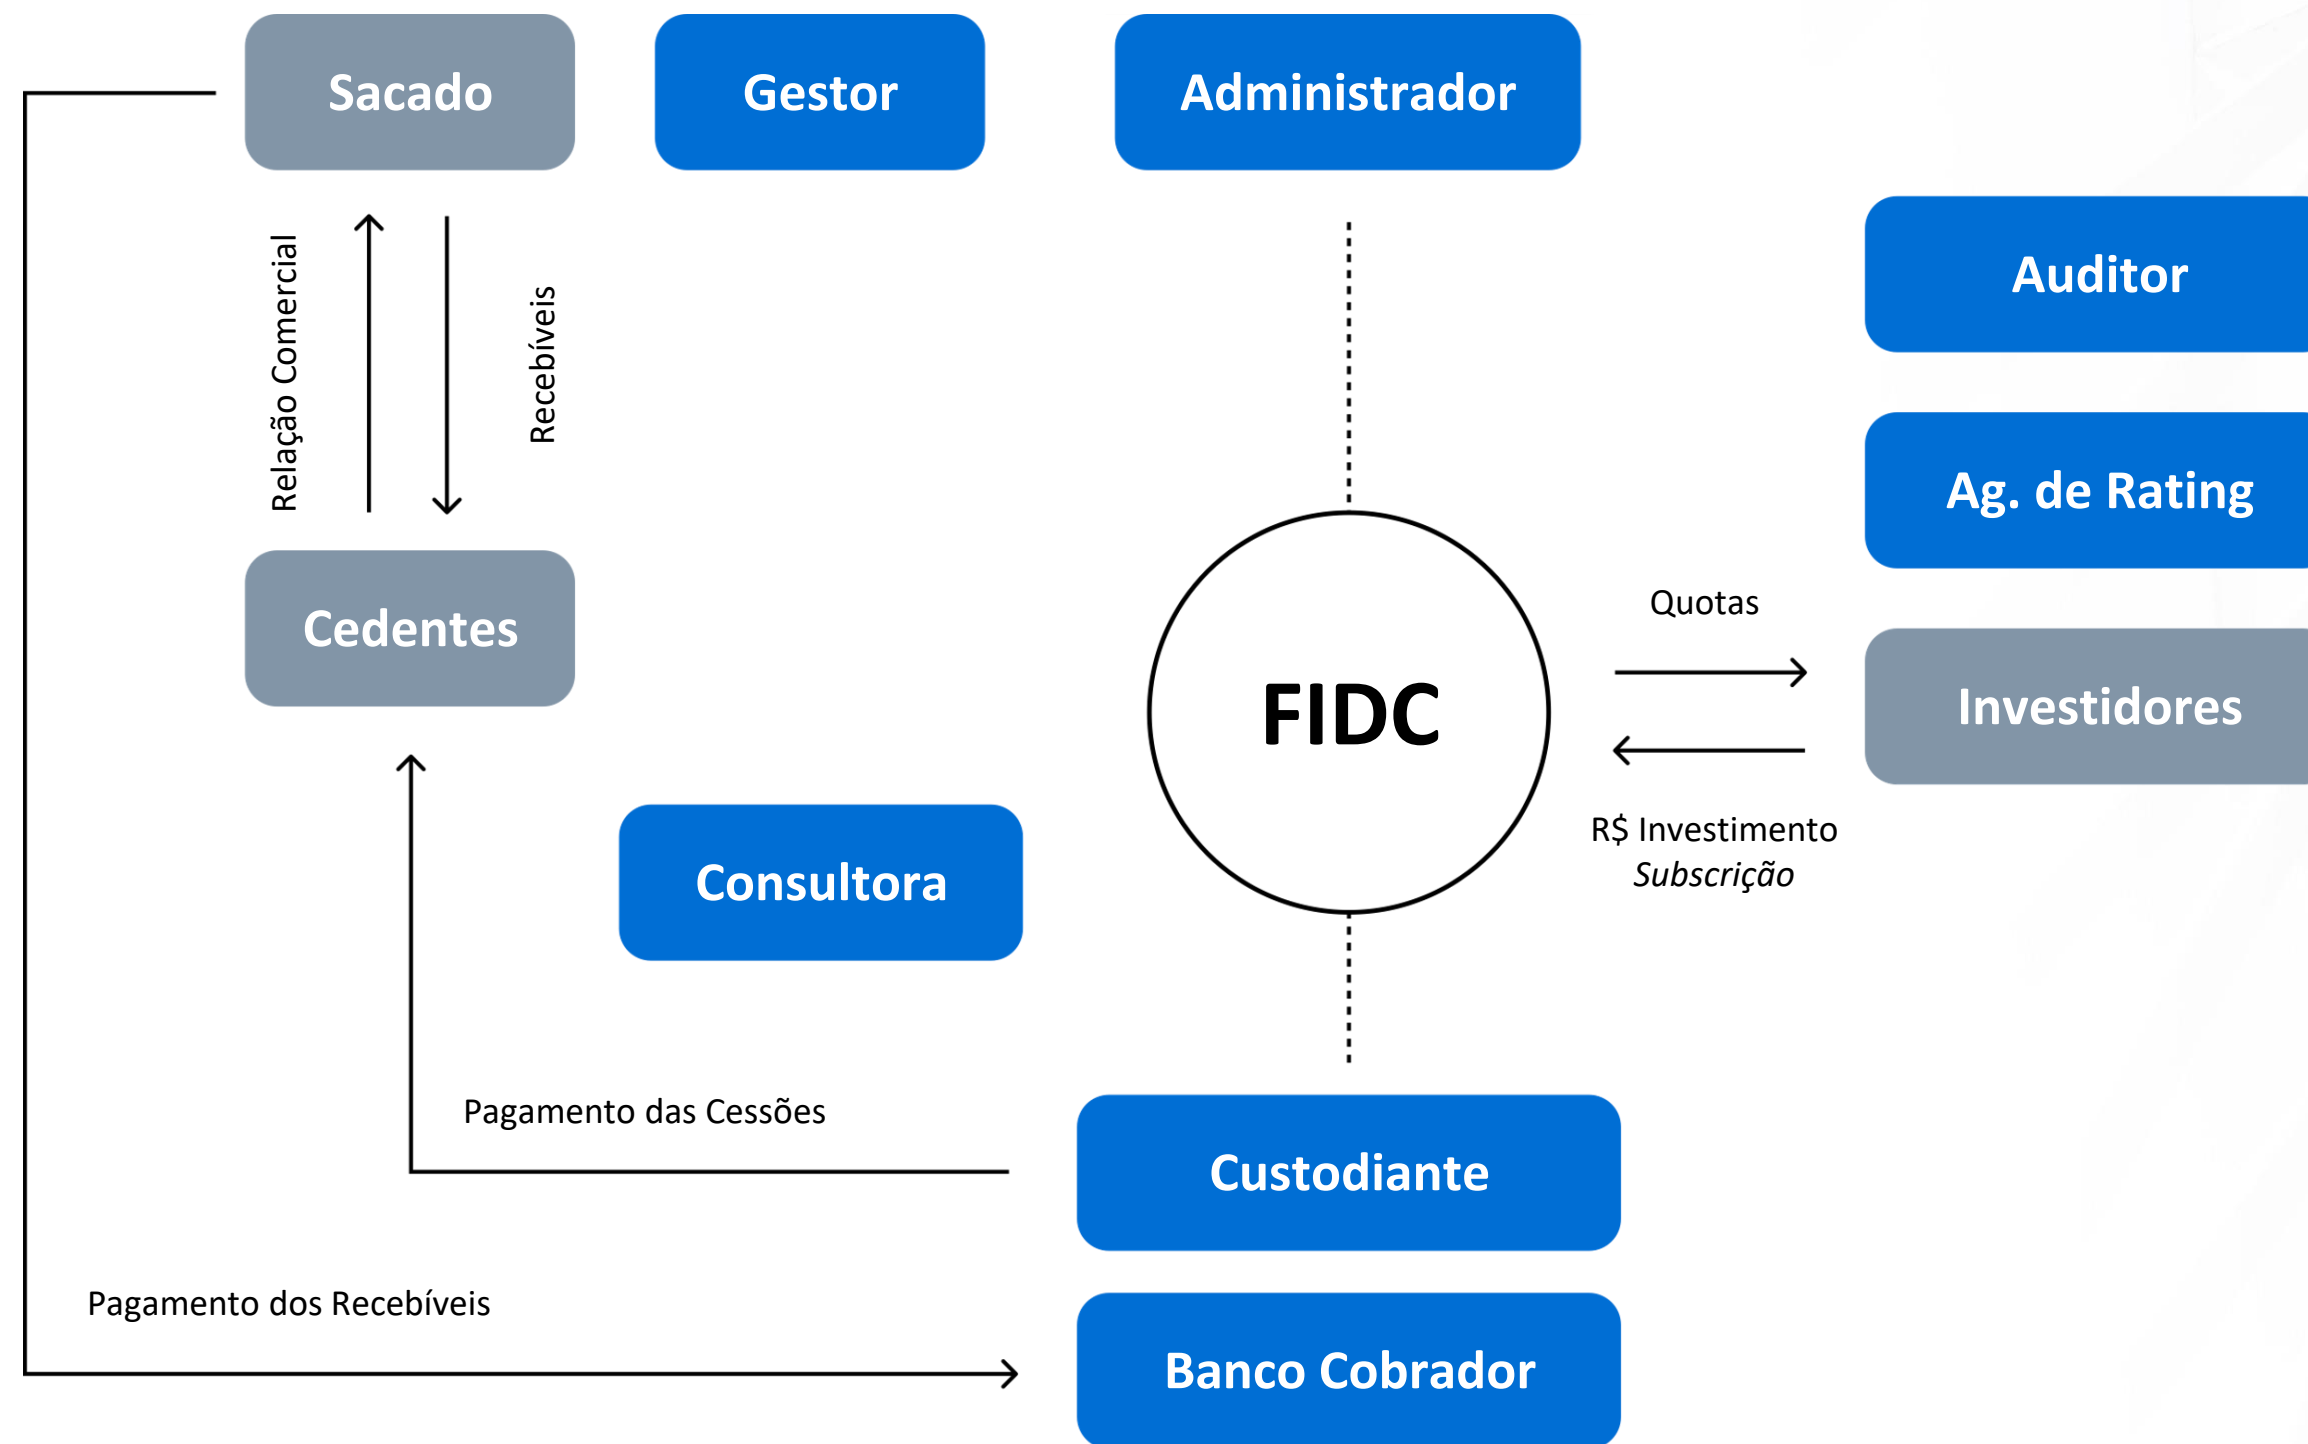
Sacado

Gestor

Administrador

Relação Comercial

Recebíveis

Auditor

Ag. de Rating

Cedentes

FIDC

Quotas

Investidores

R$ Investimento
*Subscrição*

Consultora

Pagamento das Cessões

Custodiante

Pagamento dos Recebíveis

Banco Cobrador